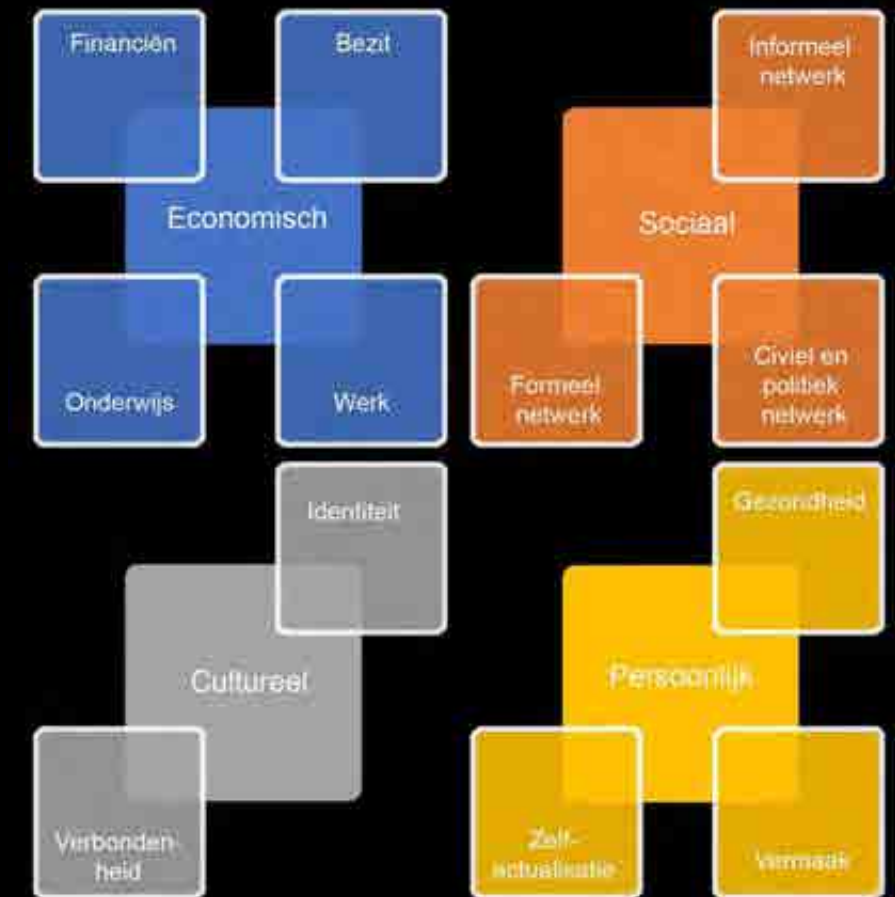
Financiën

Bezit

Economisch

Onderwijs

Werk

Informeel netwerk

Sociaal

Formeel netwerk

Civiel en politiek netwerk

Identiteit

Cultureel

Verbondenheid

Gezondheid

Persoonlijk

Zelfactualisatie

Vermaak